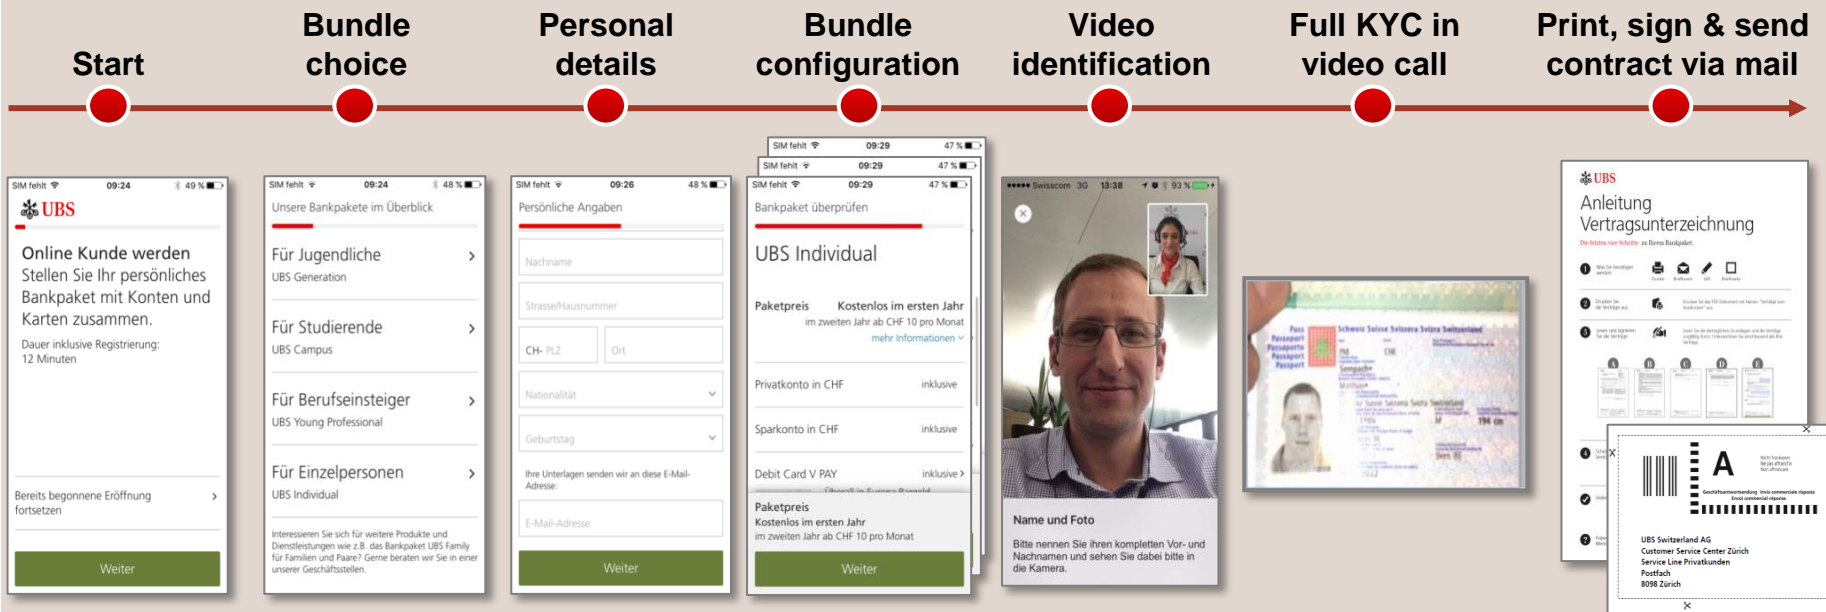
Start

Bundle choice

Personal details

Bundle configuration

Video identification

Full KYC in video call

Print, sign & send contract via mail

SIM fehlt 09:24 49 %

UBS

Online Kunde werden
Stellen Sie Ihr persönliches Bankpaket mit Konten und Karten zusammen.

Dauer inklusive Registrierung: 12 Minuten

Bereits begonnene Eröffnung fortsetzen

Weiter

SIM fehlt 09:24 48 %

Unsere Bankpakete im Überblick

Für Jugendliche
UBS Generation

Für Studierende
UBS Campus

Für Berufseinsteiger
UBS Young Professional

Für Einzelpersonen
UBS Individual

Interessieren Sie sich für weitere Produkte und Dienstleistungen wie z.B. das Bankpaket UBS Family für Familien und Paare? Gerne beraten wir Sie in einer unserer Geschäftsstellen.

SIM fehlt 09:26 48 %

Persönliche Angaben

Nachname

Strasse/Hausnummer

CH- PLZ

Ort

Nationalität

Geburtstag

Ihre Unterlagen senden wir an diese E-Mail-Adresse:

E-Mail-Adresse

Weiter

SIM fehlt 09:29 47 %

SIM fehlt 09:29 47 %

SIM fehlt 09:29 47 %

Bankpaket überprüfen

UBS Individual

Paketpreis Kostenlos im ersten Jahr
im zweiten Jahr ab CHF 10 pro Monat
mehr Informationen

Privatkonto in CHF inklusive

Sparkonto in CHF inklusive

Debit Card V PAY inklusive

Paketpreis
Kostenlos im ersten Jahr
im zweiten Jahr ab CHF 10 pro Monat

Weiter

Swisscom 3G 13:38 93 %

Name und Foto

Bitte nennen Sie ihren kompletten Vor- und Nachnamen und sehen Sie dabei bitte in die Kamera.

Pass Passaporto Passeport Passport
Schweiz Suisse Svizzera Svizra Switzerland

UBS

Anleitung Vertragsunterzeichnung

A

UBS Switzerland AG
Customer Service Center Zürich
Service Line Privatkunden
Postfach
8098 Zürich